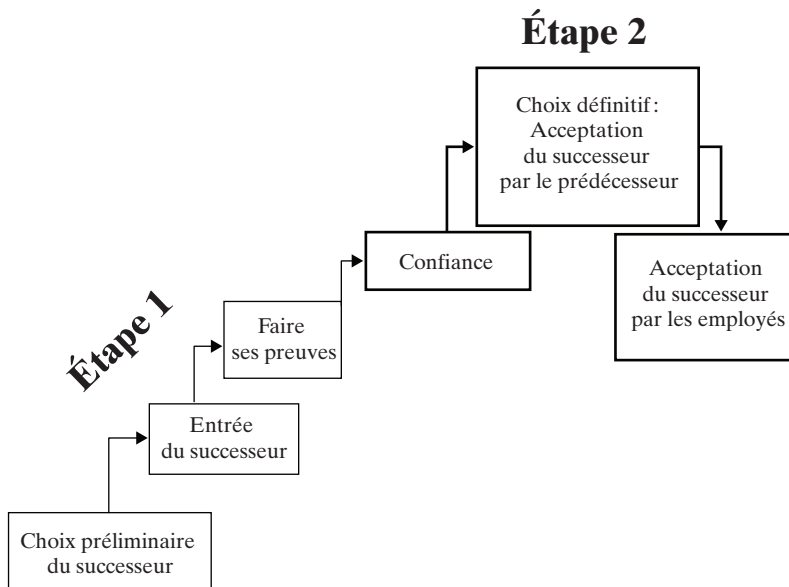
Étape 2

Choix définitif : Acceptation du successeur par le prédécesseur

Confiance

Acceptation du successeur par les employés

Étape 1

Faire ses preuves

Entrée du successeur

Choix préliminaire du successeur